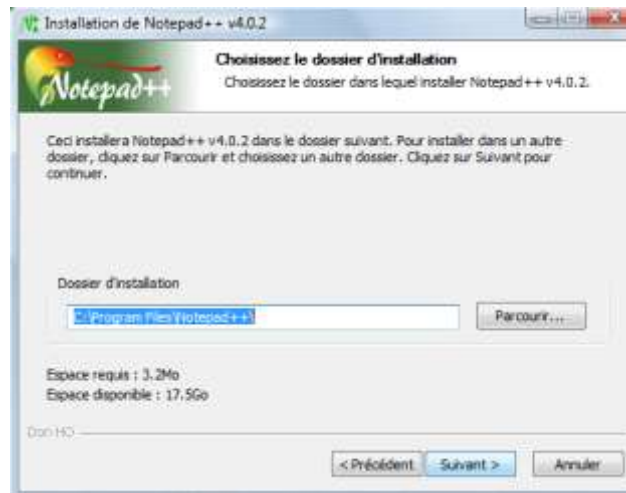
Installation de Notepad++ v4.0.2

Notepad++

Choisissez le dossier d'installation

Choisissez le dossier dans lequel installer Notepad++ v4.0.2.

Ceci installera Notepad++ v4.0.2 dans le dossier suivant. Pour installer dans un autre dossier, cliquez sur Parcourir et choisissez un autre dossier. Cliquez sur Suivant pour continuer.

Dossier d'installation

C:\Program Files\Notepad++\

Parcourir...

Espace requis : 3.2Mo
Espace disponible : 17.5Go

Don HO

< Précédent | Suivant > | Annuler